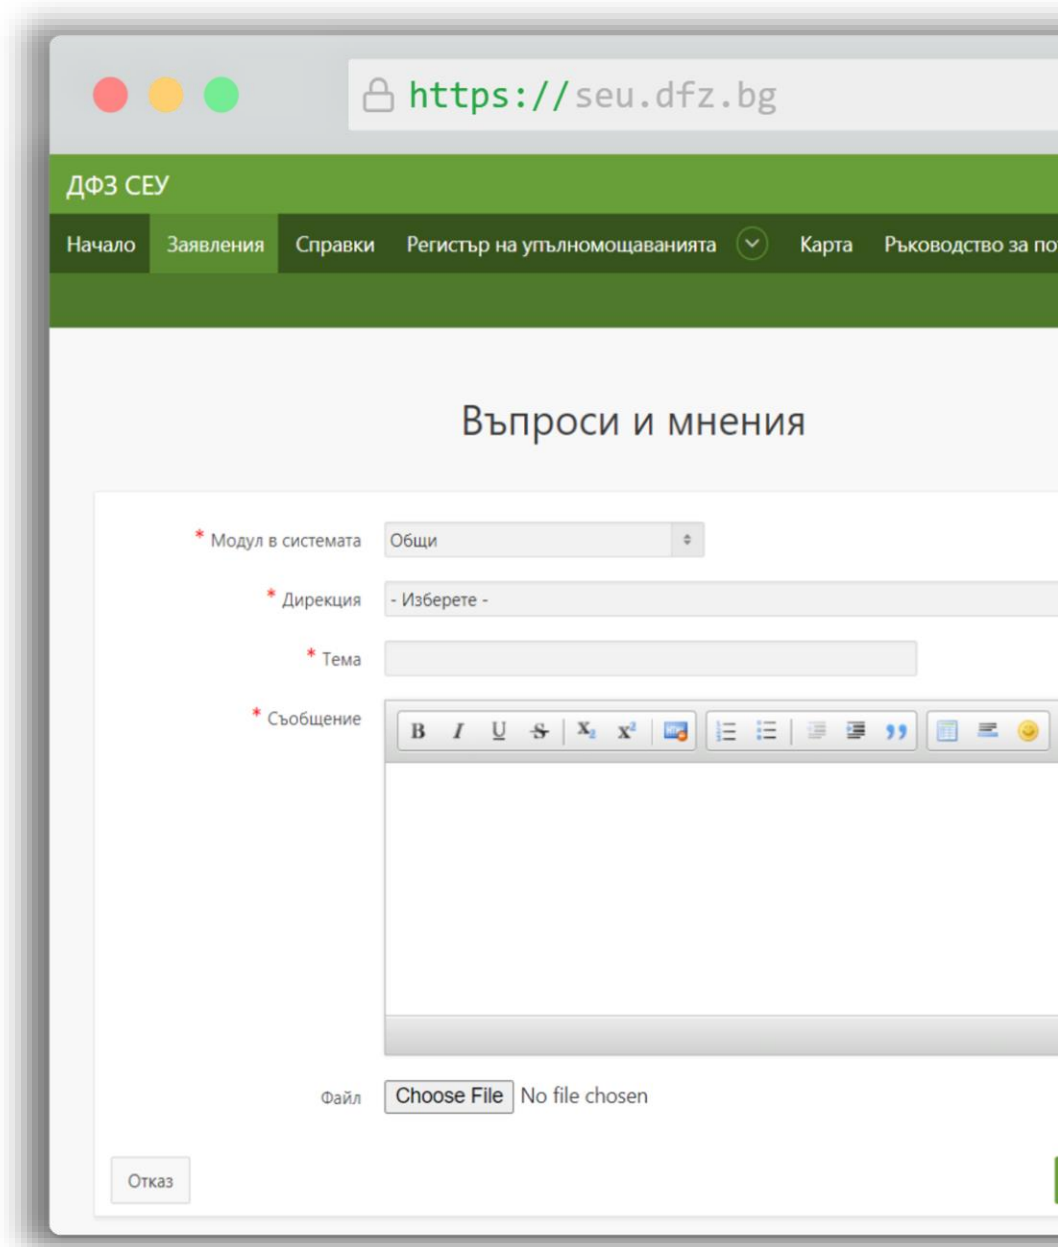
https://seu.dfz.bg

ДФЗ СЕУ

Начало Заявления Справки Регистър на упълномощаванията Карта Ръководство за по

Въпроси и мнения

* Модул в системата Общи

* Дирекция - Изберете -

* Тема

* Съобщение

Файл Choose File No file chosen

Отказ